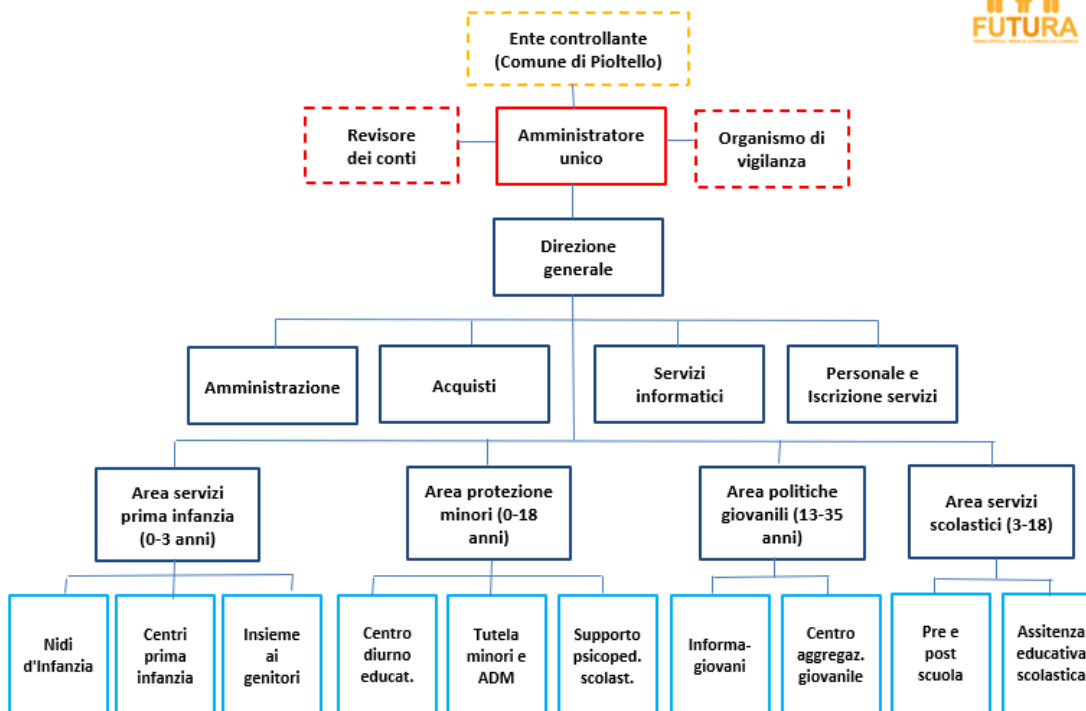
FUTURA

Ente controllante (Comune di Pioltello)

Revisore dei conti

Amministratore unico

Organismo di vigilanza

Direzione generale

Amministrazione

Acquisti

Servizi informatici

Personale e Iscrizione servizi

Area servizi prima infanzia (0-3 anni)

Area protezione minori (0-18 anni)

Area politiche giovanili (13-35 anni)

Area servizi scolastici (3-18)

Nidi d'Infanzia

Centri prima infanzia

Insieme ai genitori

Centro diurno educat.

Tutela minori e ADM

Supporto psicoped. scolast.

Informa-giovani

Centro aggregaz. giovanile

Pre e post scuola

Assitenza educativa scolastica